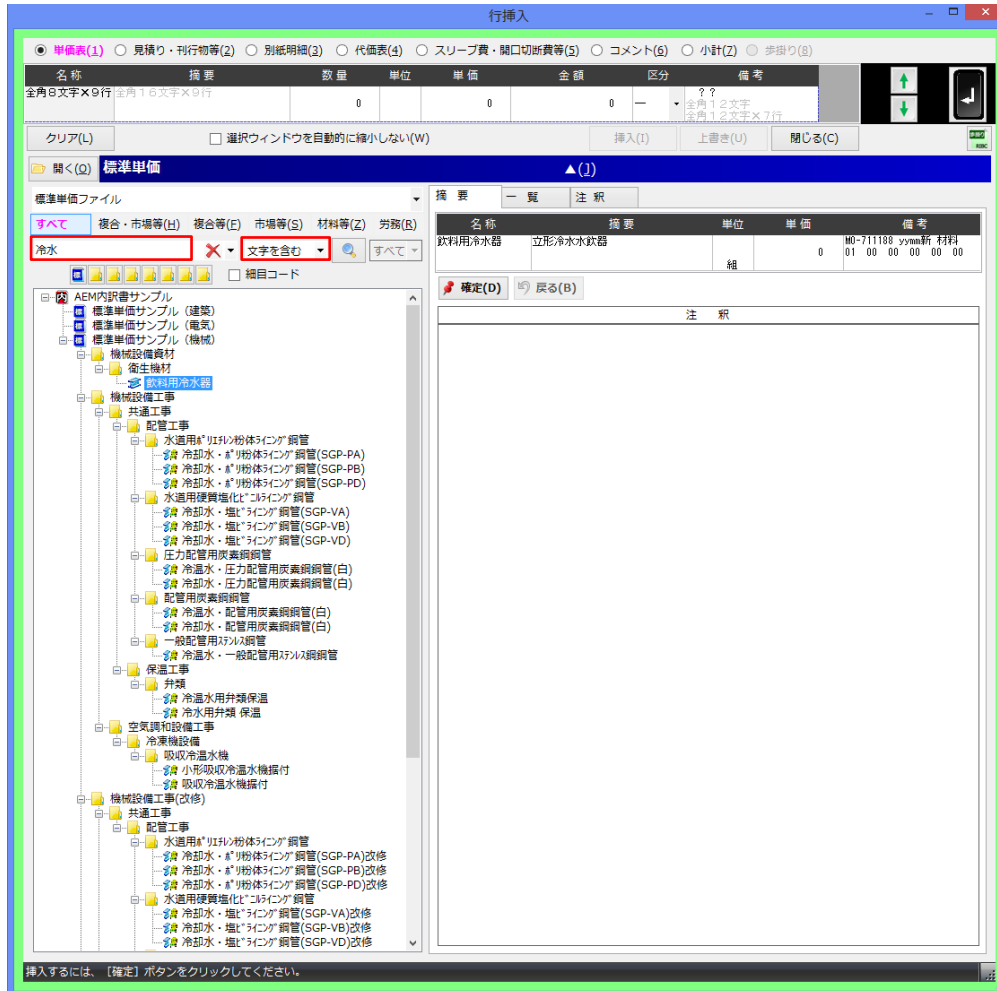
行挿入

単価表(1)　見積り・刊行物等(2)　別紙明細(3)　代価表(4)　スリーブ費・開口切断費等(5)　コメント(6)　小計(7)　歩掛り(8)

| 名称 | 摘要 | 数量 | 単位 | 単価 | 金額 | 区分 | 備考 |
|---|---|---|---|---|---|---|---|
| 全角８文字×９行 | 全角１６文字×９行 | 0 | | 0 | 0 | ー | ？？ 全角１２文字 全角１２文字×７行 |

クリア(L)　選択ウィンドウを自動的に縮小しない(W)　挿入(I)　上書き(U)　閉じる(C)

開く(O)　標準単価　▲(J)

標準単価ファイル

すべて　複合・市場等(H)　複合等(F)　市場等(S)　材料等(Z)　労務(R)

冷水　文字を含む　すべて

細目コード

AEM内訳書サンプル
標準単価サンプル（建築）
標準単価サンプル（電気）
標準単価サンプル（機械）
機械設備資材
衛生機材
飲料用冷水器
機械設備工事
共通工事
配管工事
水道用ﾎﾟﾘｴﾁﾚﾝ粉体ﾗｲﾆﾝｸﾞ鋼管
冷却水・ﾎﾟﾘ粉体ﾗｲﾆﾝｸﾞ鋼管(SGP-PA)
冷却水・ﾎﾟﾘ粉体ﾗｲﾆﾝｸﾞ鋼管(SGP-PB)
冷却水・ﾎﾟﾘ粉体ﾗｲﾆﾝｸﾞ鋼管(SGP-PD)
水道用硬質塩化ﾋﾞﾆﾙﾗｲﾆﾝｸﾞ鋼管
冷却水・塩ﾋﾞﾗｲﾆﾝｸﾞ鋼管(SGP-VA)
冷却水・塩ﾋﾞﾗｲﾆﾝｸﾞ鋼管(SGP-VB)
冷却水・塩ﾋﾞﾗｲﾆﾝｸﾞ鋼管(SGP-VD)
圧力配管用炭素鋼鋼管
冷温水・圧力配管用炭素鋼鋼管(白)
冷却水・圧力配管用炭素鋼鋼管(白)
配管用炭素鋼鋼管
冷温水・配管用炭素鋼鋼管(白)
冷却水・配管用炭素鋼鋼管(白)
一般配管用ｽﾃﾝﾚｽ鋼管
冷温水・一般配管用ｽﾃﾝﾚｽ鋼管
保温工事
弁類
冷温水用弁類保温
冷水用弁類 保温
空気調和設備工事
冷凍機設備
吸収冷温水機
小形吸収冷温水機据付
吸収冷温水機据付
機械設備工事(改修)
共通工事
配管工事
水道用ﾎﾟﾘｴﾁﾚﾝ粉体ﾗｲﾆﾝｸﾞ鋼管
冷却水・ﾎﾟﾘ粉体ﾗｲﾆﾝｸﾞ鋼管(SGP-PA)改修
冷却水・ﾎﾟﾘ粉体ﾗｲﾆﾝｸﾞ鋼管(SGP-PB)改修
冷却水・ﾎﾟﾘ粉体ﾗｲﾆﾝｸﾞ鋼管(SGP-PD)改修
水道用硬質塩化ﾋﾞﾆﾙﾗｲﾆﾝｸﾞ鋼管
冷却水・塩ﾋﾞﾗｲﾆﾝｸﾞ鋼管(SGP-VA)改修
冷却水・塩ﾋﾞﾗｲﾆﾝｸﾞ鋼管(SGP-VB)改修
冷却水・塩ﾋﾞﾗｲﾆﾝｸﾞ鋼管(SGP-VD)改修

摘要　一覧　注釈

| 名称 | 摘要 | 単位 | 単価 | 備考 |
|---|---|---|---|---|
| 飲料用冷水器 | 立形冷水水飲器 | 組 | 0 | MO-711188 yymm新 材料 01 00 00 00 00 00 |

確定(D)　戻る(B)

注　釈

挿入するには、［確定］ボタンをクリックしてください。